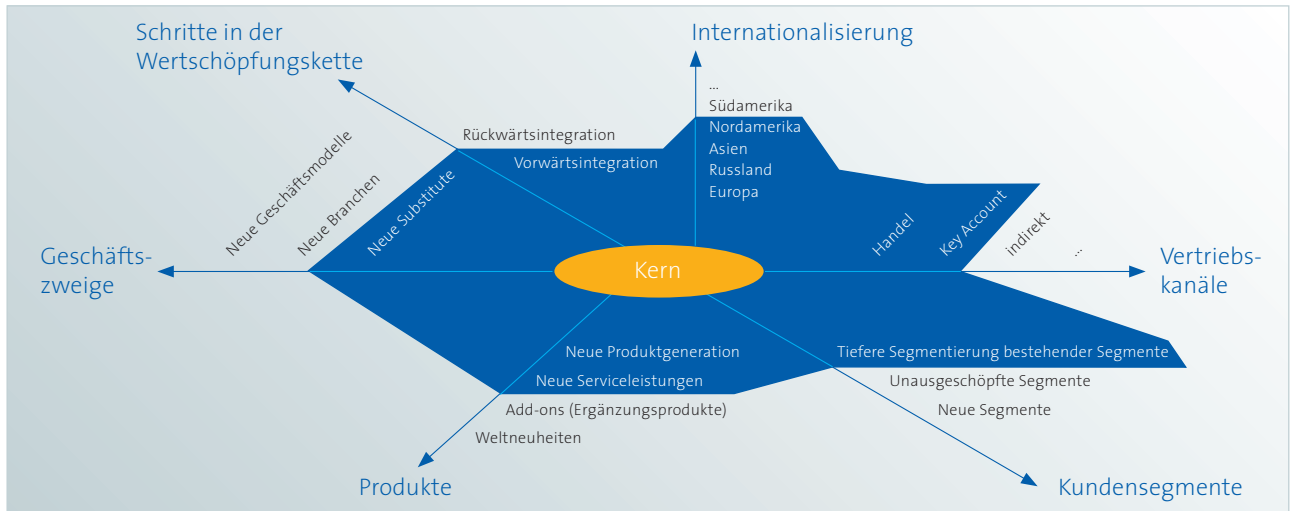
Schritte in der Wertschöpfungskette

Internationalisierung

...
Südamerika
Nordamerika
Asien
Russland
Europa

Rückwärtsintegration
Vorwärtsintegration

Neue Geschäftsmodelle
Neue Branchen
Neue Substitute

Geschäftszweige

Kern

Handel
Key Account
indirekt
...

Vertriebskanäle

Neue Produktgeneration
Neue Serviceleistungen
Add-ons (Ergänzungsprodukte)
Weltneuheiten

Tiefere Segmentierung bestehender Segmente
Unausgeschöpfte Segmente
Neue Segmente

Produkte

Kundensegmente